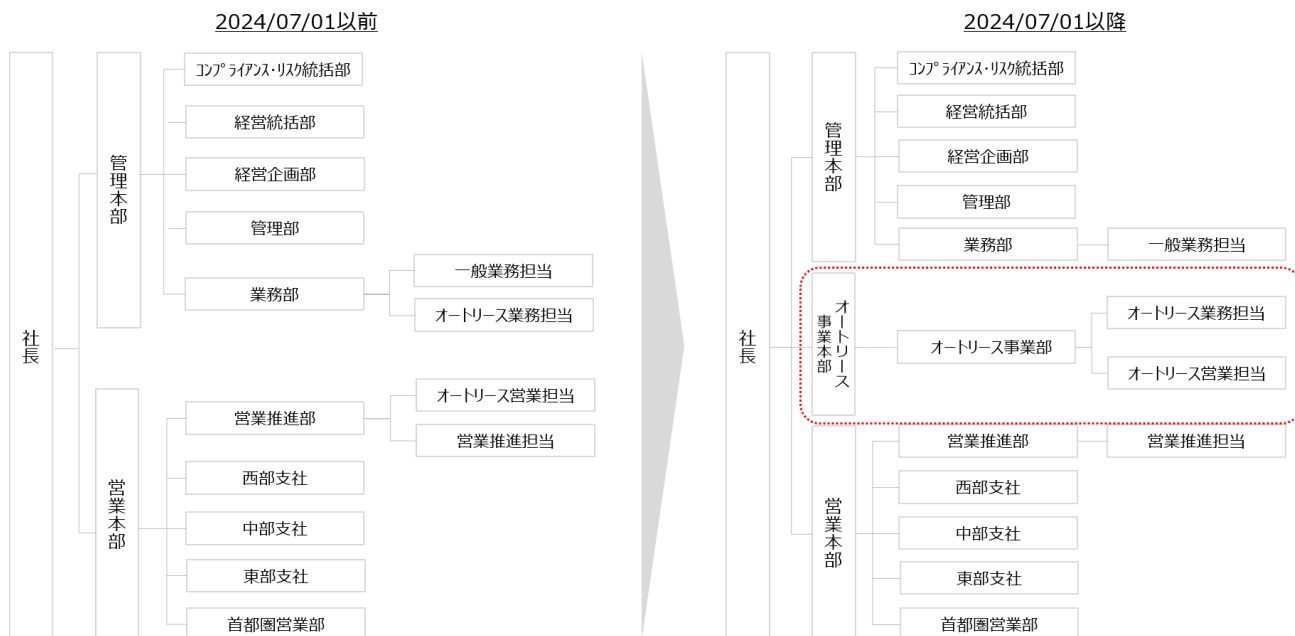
2024/07/01以前

社長

管理本部

コンプライアンス・リスク統括部

経営統括部

経営企画部

管理部

業務部

一般業務担当

オートリース業務担当

営業本部

営業推進部

オートリース営業担当

営業推進担当

西部支社

中部支社

東部支社

首都圏営業部

2024/07/01以降

社長

管理本部

コンプライアンス・リスク統括部

経営統括部

経営企画部

管理部

業務部

一般業務担当

オートリース事業本部

オートリース事業部

オートリース業務担当

オートリース営業担当

営業本部

営業推進部

営業推進担当

西部支社

中部支社

東部支社

首都圏営業部